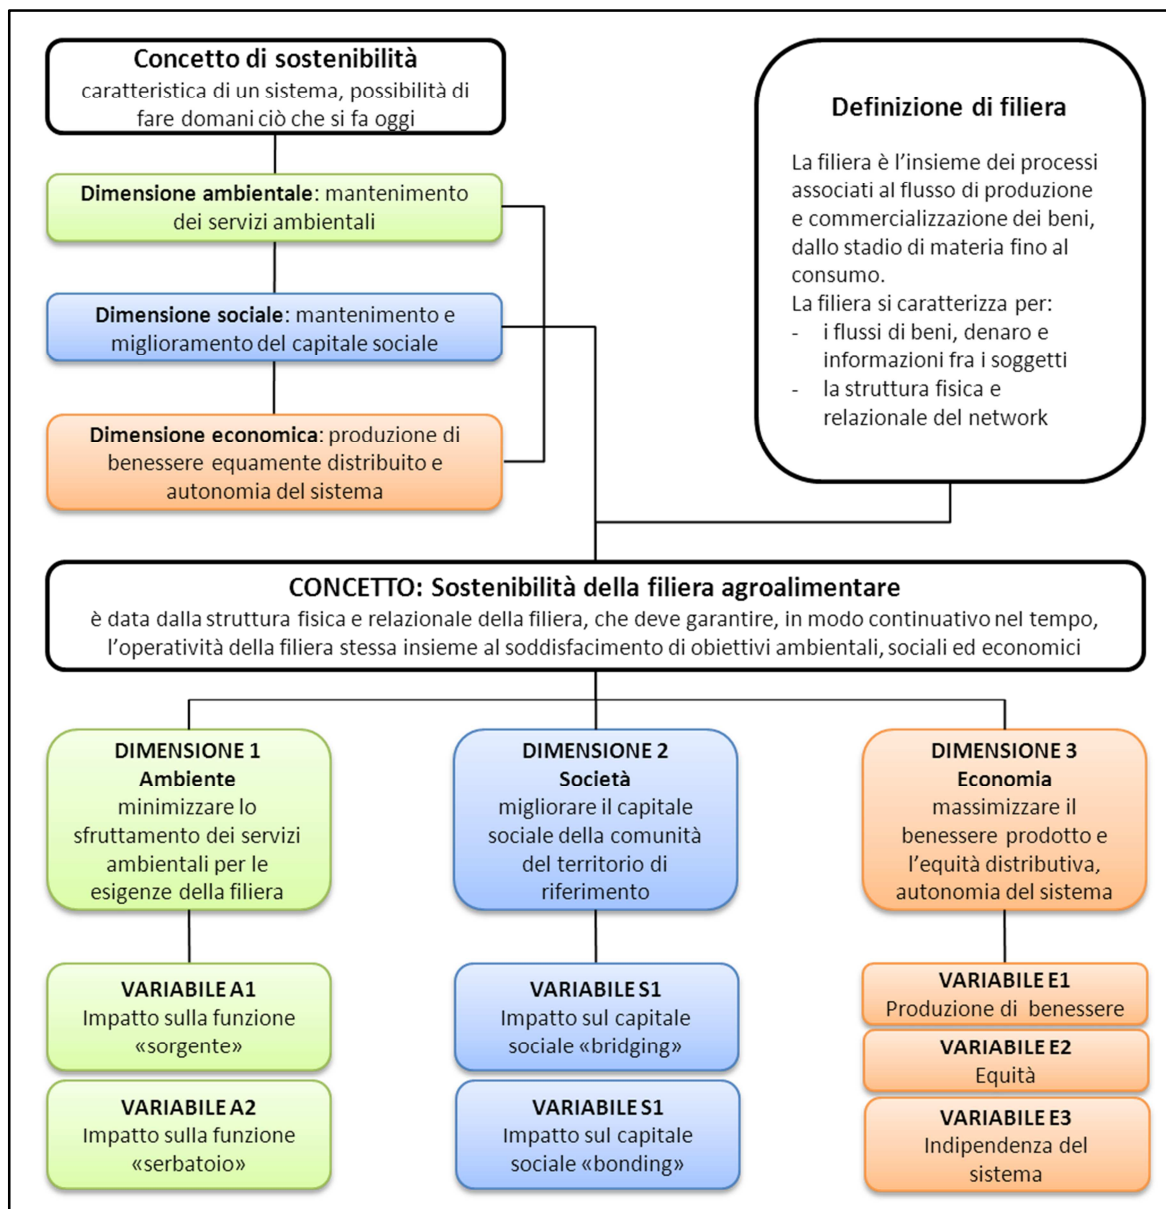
Concetto di sostenibilità
caratteristica di un sistema, possibilità di fare domani ciò che si fa oggi

Dimensione ambientale: mantenimento dei servizi ambientali

Dimensione sociale: mantenimento e miglioramento del capitale sociale

Dimensione economica: produzione di benessere equamente distribuito e autonomia del sistema

Definizione di filiera

La filiera è l'insieme dei processi associati al flusso di produzione e commercializzazione dei beni, dallo stadio di materia fino al consumo.
La filiera si caratterizza per:
- i flussi di beni, denaro e informazioni fra i soggetti
- la struttura fisica e relazionale del network

CONCETTO: Sostenibilità della filiera agroalimentare
è data dalla struttura fisica e relazionale della filiera, che deve garantire, in modo continuativo nel tempo, l'operatività della filiera stessa insieme al soddisfacimento di obiettivi ambientali, sociali ed economici

DIMENSIONE 1
Ambiente
minimizzare lo sfruttamento dei servizi ambientali per le esigenze della filiera

DIMENSIONE 2
Società
migliorare il capitale sociale della comunità del territorio di riferimento

DIMENSIONE 3
Economia
massimizzare il benessere prodotto e l'equità distributiva, autonomia del sistema

VARIABILE A1
Impatto sulla funzione «sorgente»

VARIABILE A2
Impatto sulla funzione «serbatoio»

VARIABILE S1
Impatto sul capitale sociale «bridging»

VARIABILE S1
Impatto sul capitale sociale «bonding»

VARIABILE E1
Produzione di benessere

VARIABILE E2
Equità

VARIABILE E3
Indipendenza del sistema